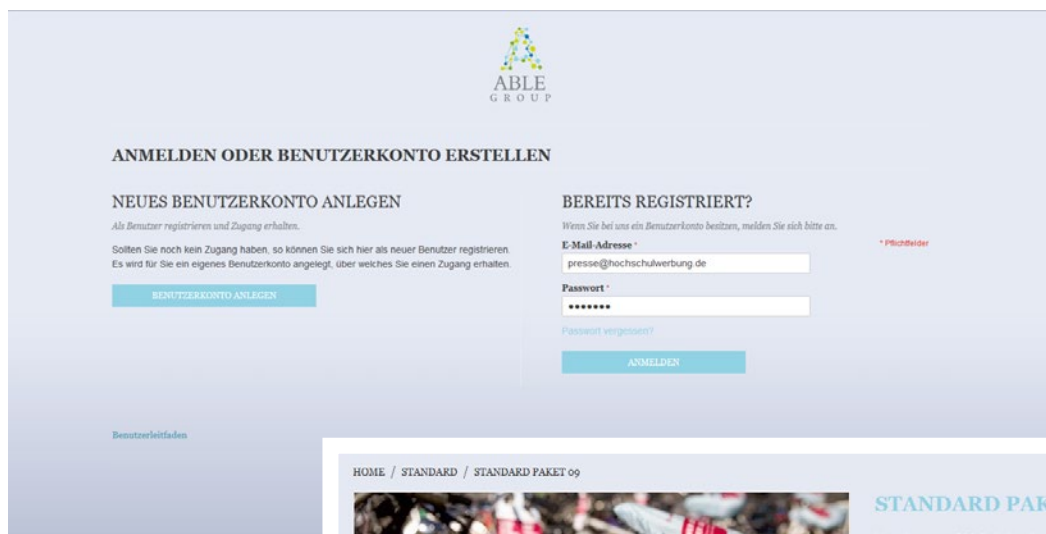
ABLE
GROUP

ANMELDEN ODER BENUTZERKONTO ERSTELLEN

NEUES BENUTZERKONTO ANLEGEN

Als Benutzer registrieren und Zugang erhalten.

Sollten Sie noch kein Zugang haben, so können Sie sich hier als neuer Benutzer registrieren. Es wird für Sie ein eigenes Benutzerkonto angelegt, über welches Sie einen Zugang erhalten.

BENUTZERKONTO ANLEGEN

BEREITS REGISTRIERT?

Wenn Sie bei uns ein Benutzerkonto besitzen, melden Sie sich bitte an.

E-Mail-Adresse *

* Pflichtfelder

presse@hochschulwerbung.de

Passwort *

•••••••

Passwort vergessen?

ANMELDEN

Benutzerleitfaden

HOME / STANDARD / STANDARD PAKET 09

STANDARD PAK